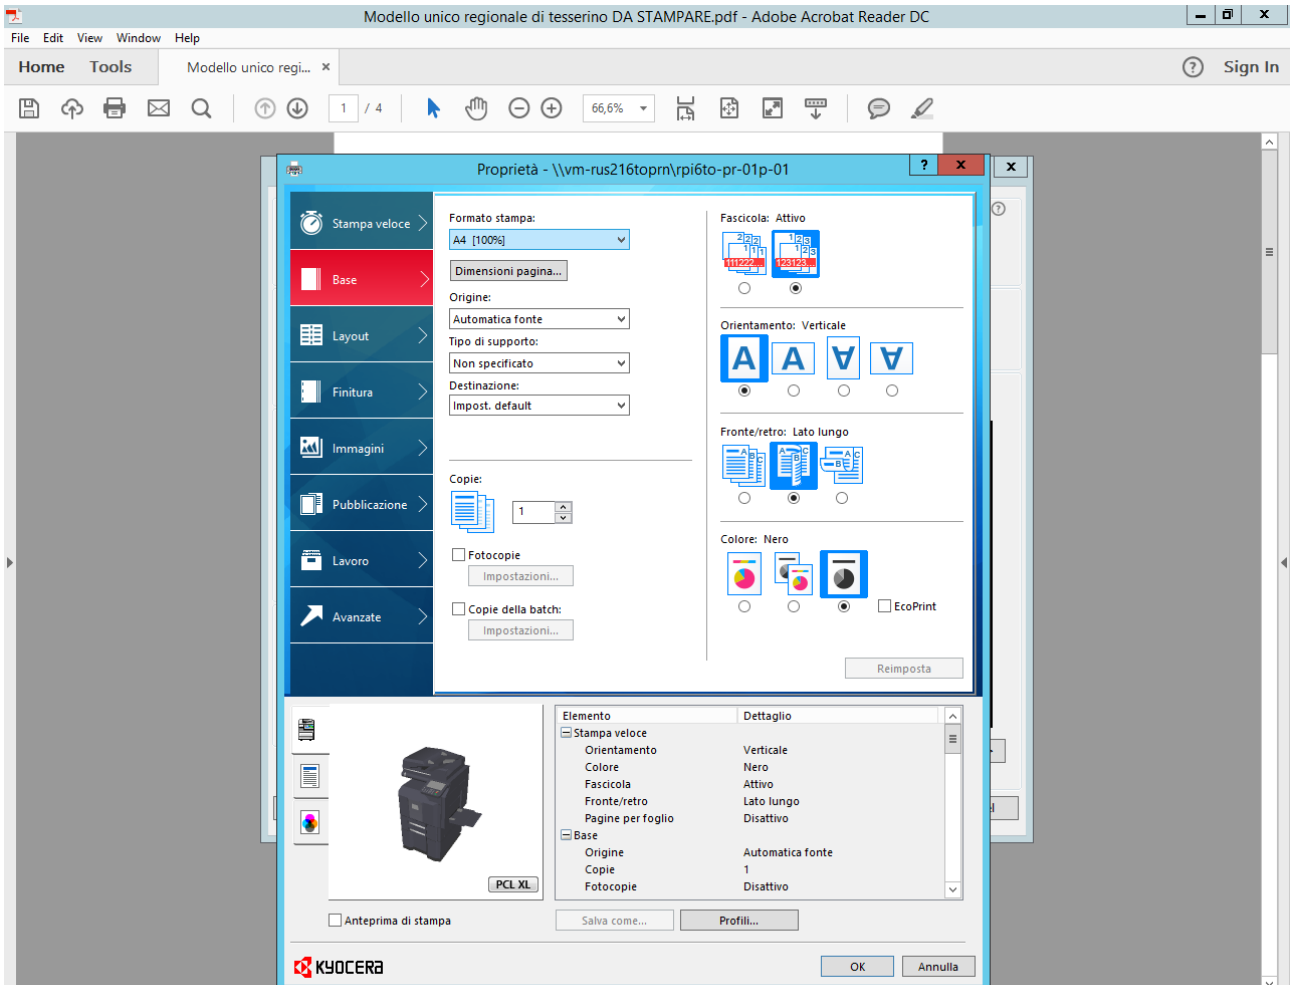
Modello unico regionale di tesserino DA STAMPARE.pdf - Adobe Acrobat Reader DC

File Edit View Window Help

Home Tools Modello unico regi... ×

Sign In

1 / 4

66,6%

Proprietà - \\vm-rus216toprn\rpi6to-pr-01p-01

Stampa veloce
Base
Layout
Finitura
Immagini
Pubblicazione
Lavoro
Avanzate

Formato stampa:
A4 [100%]
Dimensioni pagina...
Origine:
Automatica fonte
Tipo di supporto:
Non specificato
Destinazione:
Impost. default

Copie:
1
Fotocopie
Impostazioni...
Copie della batch:
Impostazioni...

Fascicola: Attivo
111222 123123

Orientamento: Verticale

Fronte/retro: Lato lungo

Colore: Nero
EcoPrint

Reimposta

PCL XL

| Elemento | Dettaglio |
|---|---|
| Stampa veloce | |
| Orientamento | Verticale |
| Colore | Nero |
| Fascicola | Attivo |
| Fronte/retro | Lato lungo |
| Pagine per foglio | Disattivo |
| Base | |
| Origine | Automatica fonte |
| Copie | 1 |
| Fotocopie | Disattivo |

Anteprima di stampa

Salva come...
Profili...

KYOCERA

OK
Annulla